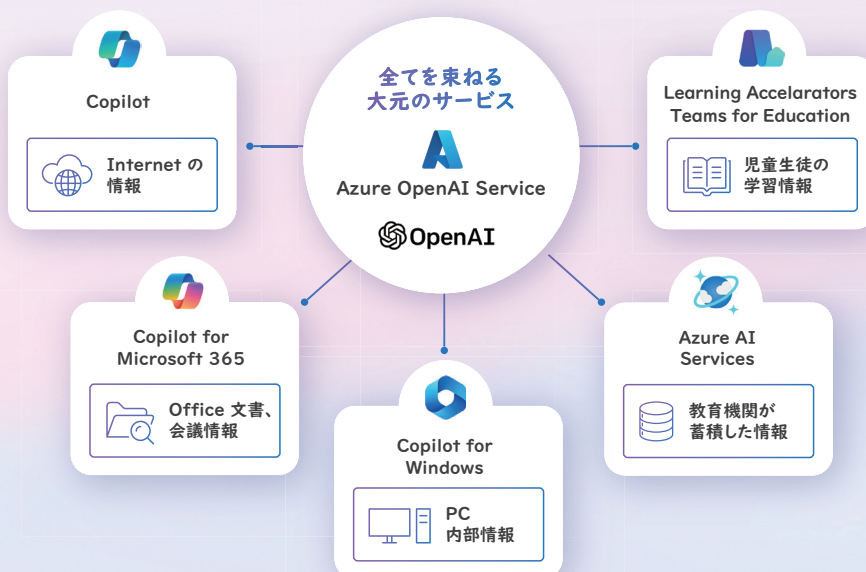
全てを束ねる
大元のサービス

Azure OpenAI Service

OpenAI

Copilot

Internet の
情報

Learning Accelarators
Teams for Education

児童生徒の
学習情報

Copilot for
Microsoft 365

Office 文書、
会議情報

Azure AI
Services

教育機関が
蓄積した情報

Copilot for
Windows

PC
内部情報